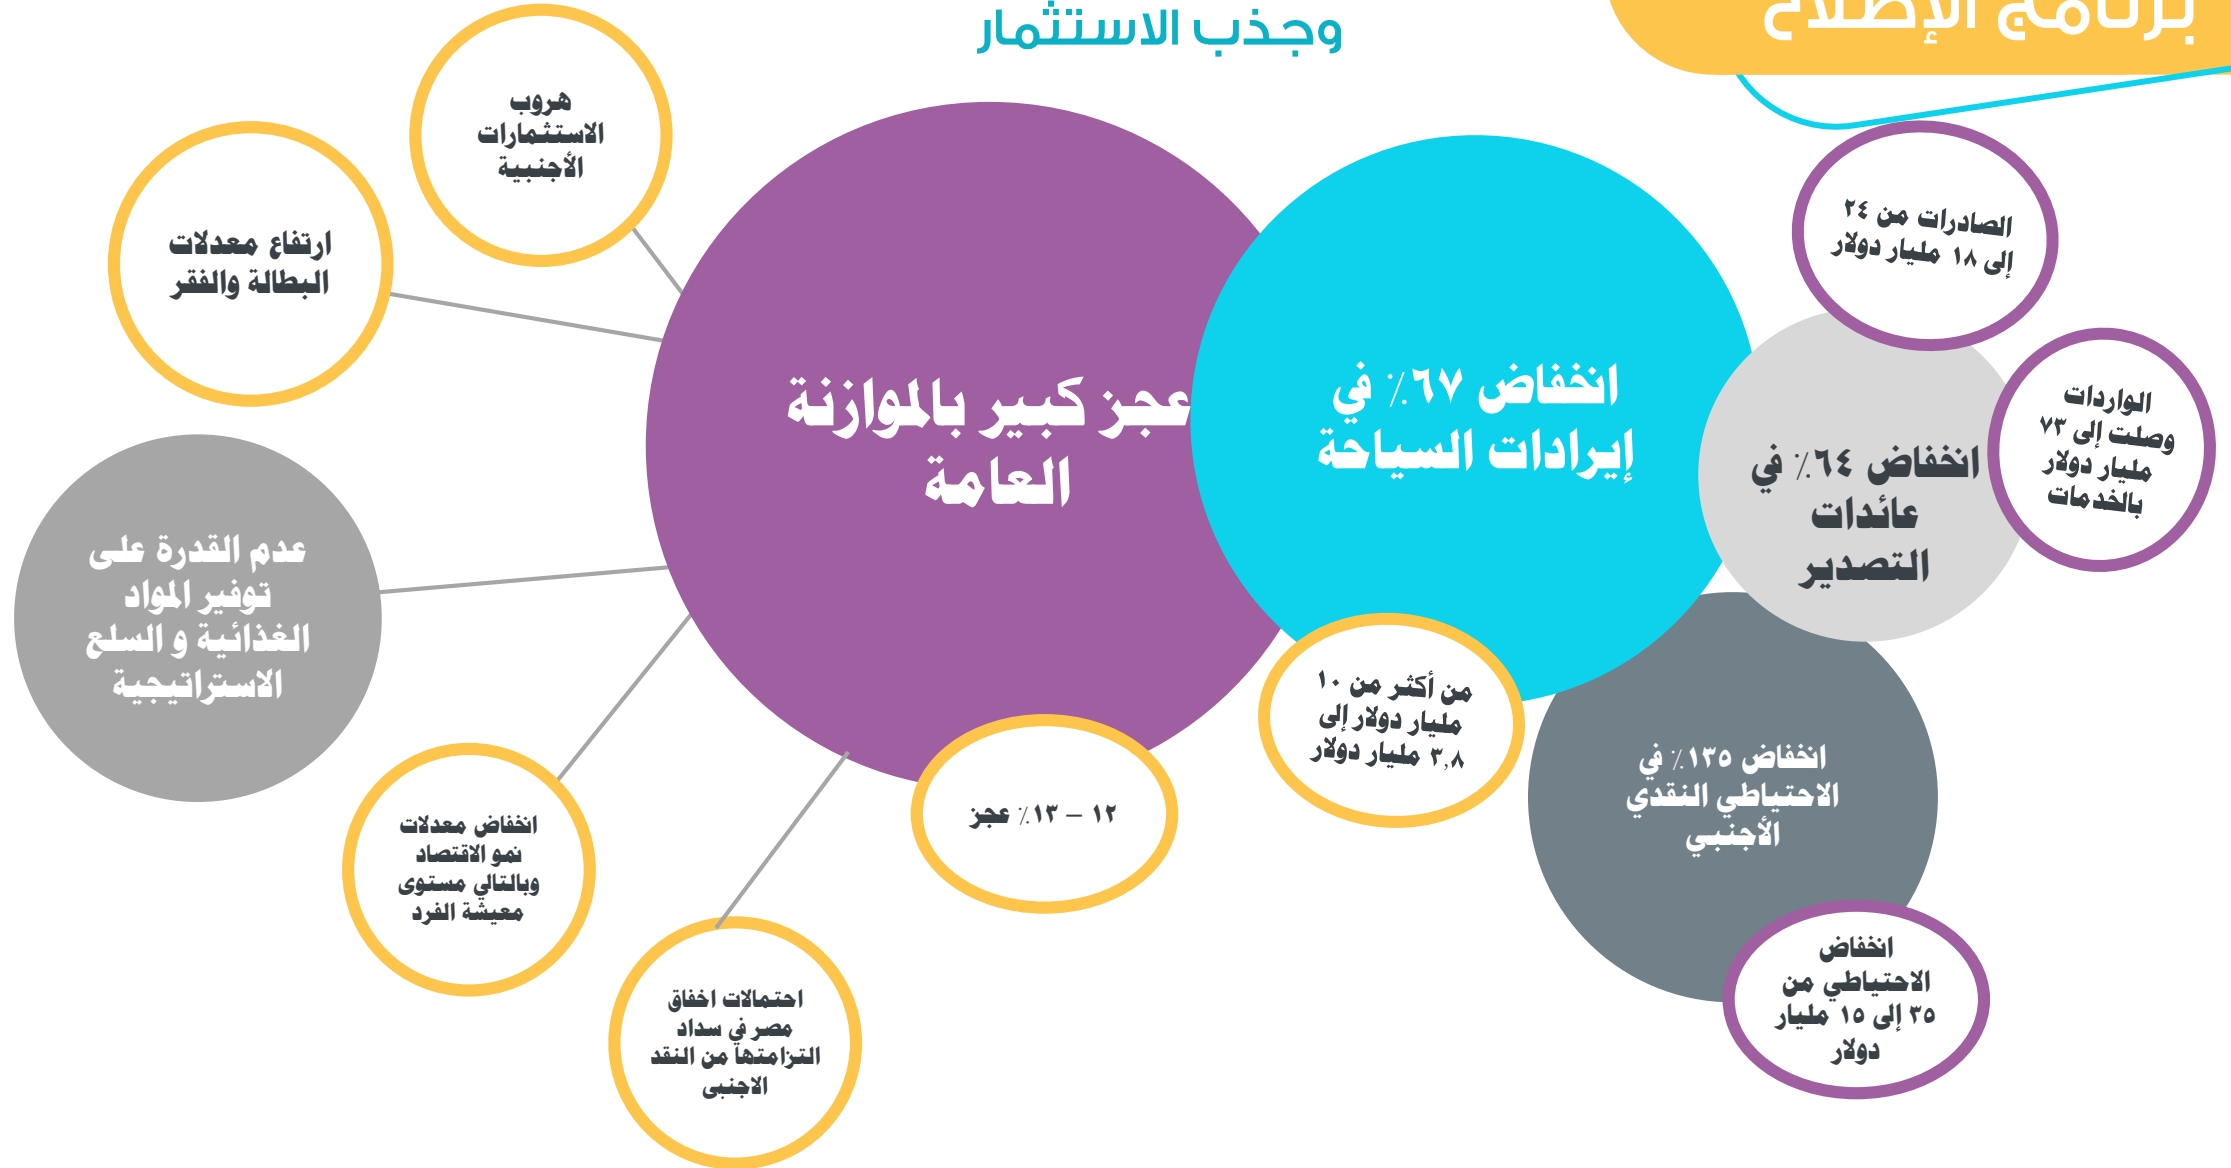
برنامج الإصلاح

وجذب الاستثمار

هروب الاستثمارات الأجنبية

ارتفاع معدلات البطالة والفقر

عجز كبير بالموازنة العامة

انخفاض ٦٧٪ في إيرادات السياحة

الصادرات من ٢٤ إلى ١٨ مليار دولار

انخفاض ٦٤٪ في عائدات التصدير

الواردات وصلت إلى ٧٣ مليار دولار بالخدمات

عدم القدرة على توفير المواد الغذائية و السلع الاستراتيجية

من أكثر من ١٠ مليار دولار إلى ٣,٨ مليار دولار

انخفاض ١٣٥٪ في الاحتياطي النقدي الأجنبي

١٢ – ١٣٪ عجز

انخفاض معدلات نمو الاقتصاد وبالتالي مستوى معيشة الفرد

احتمالات اخفاق مصر في سداد التزاماتها من النقد الاجنبى

انخفاض الاحتياطي من ٣٥ إلى ١٥ مليار دولار